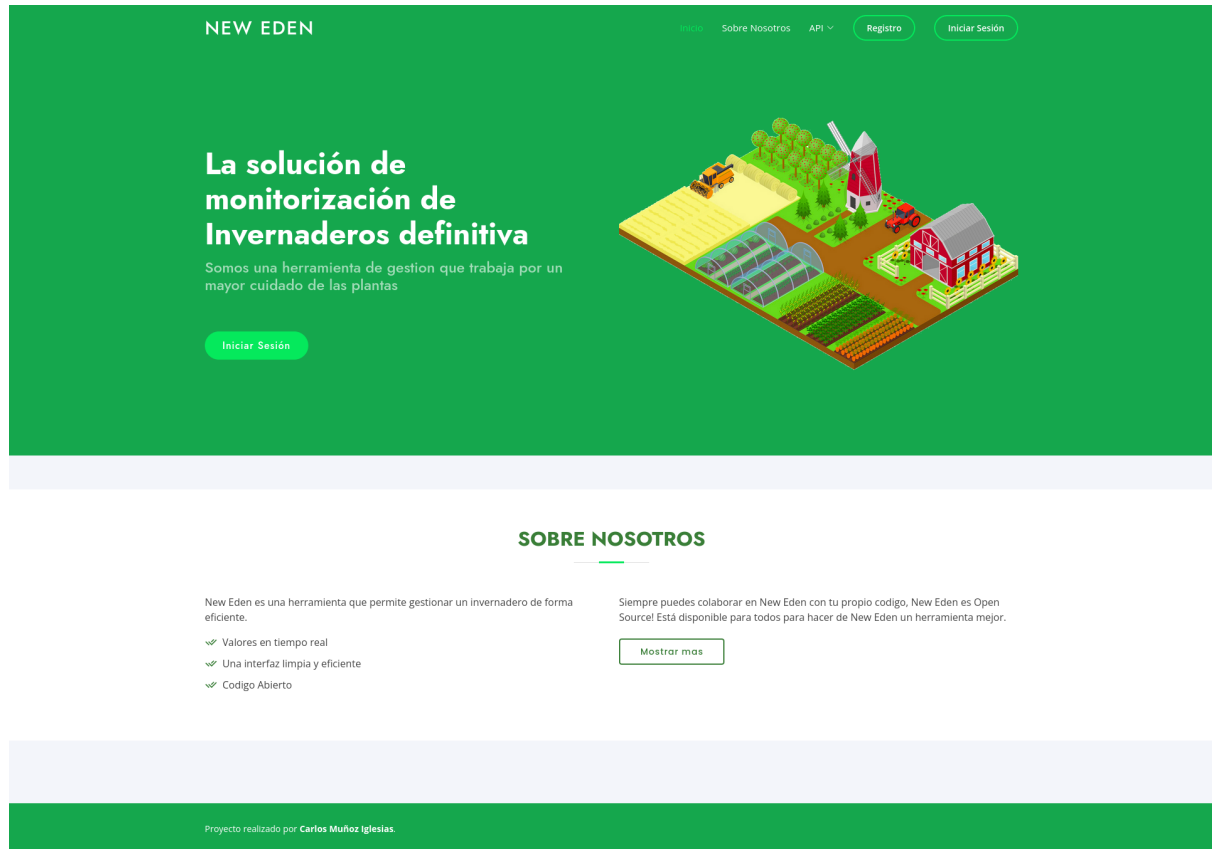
NEW EDEN

Inicio Sobre Nosotros API Registro Iniciar Sesión

La solución de monitorización de Invernaderos definitiva

Somos una herramienta de gestion que trabaja por un mayor cuidado de las plantas

Iniciar Sesión

SOBRE NOSOTROS

New Eden es una herramienta que permite gestionar un invernadero de forma eficiente.

Valores en tiempo real

Una interfaz limpia y eficiente

Codigo Abierto

Siempre puedes colaborar en New Eden con tu propio codigo, New Eden es Open Source! Está disponible para todos para hacer de New Eden un herramienta mejor.

Mostrar mas

Proyecto realizado por Carlos Muñoz Iglesias.